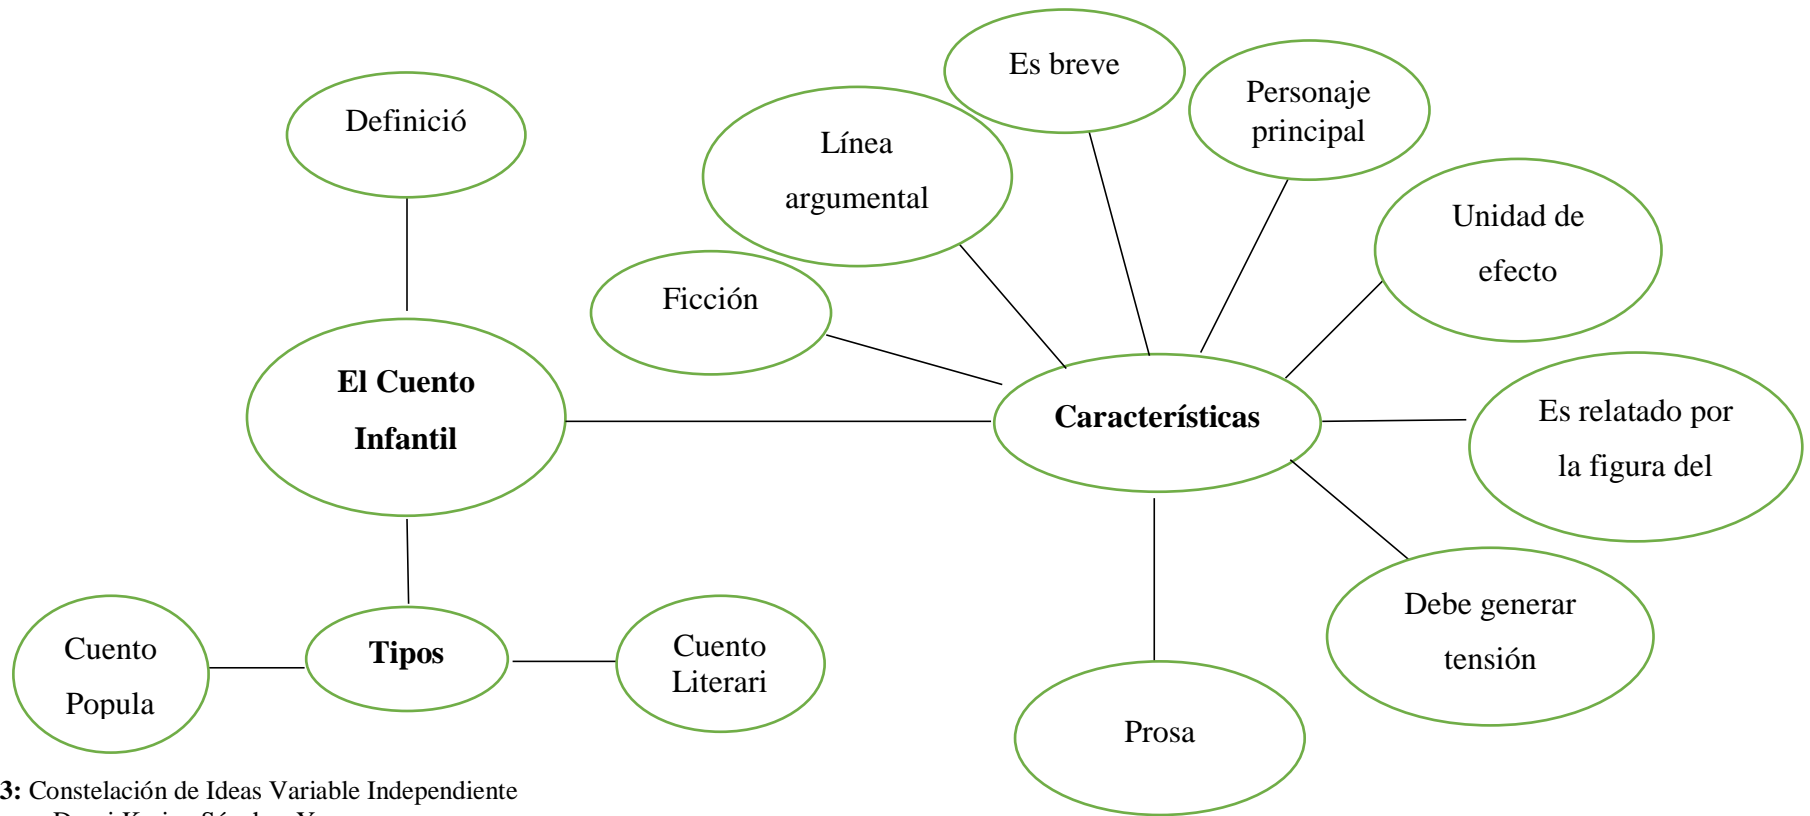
Definició

Es breve

Personaje principal

Línea argumental

Unidad de efecto

Ficción

El Cuento Infantil

Características

Es relatado por la figura del

Debe generar tensión

Tipos

Cuento Popula

Cuento Literari

Prosa

3: Constelación de Ideas Variable Independiente

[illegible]